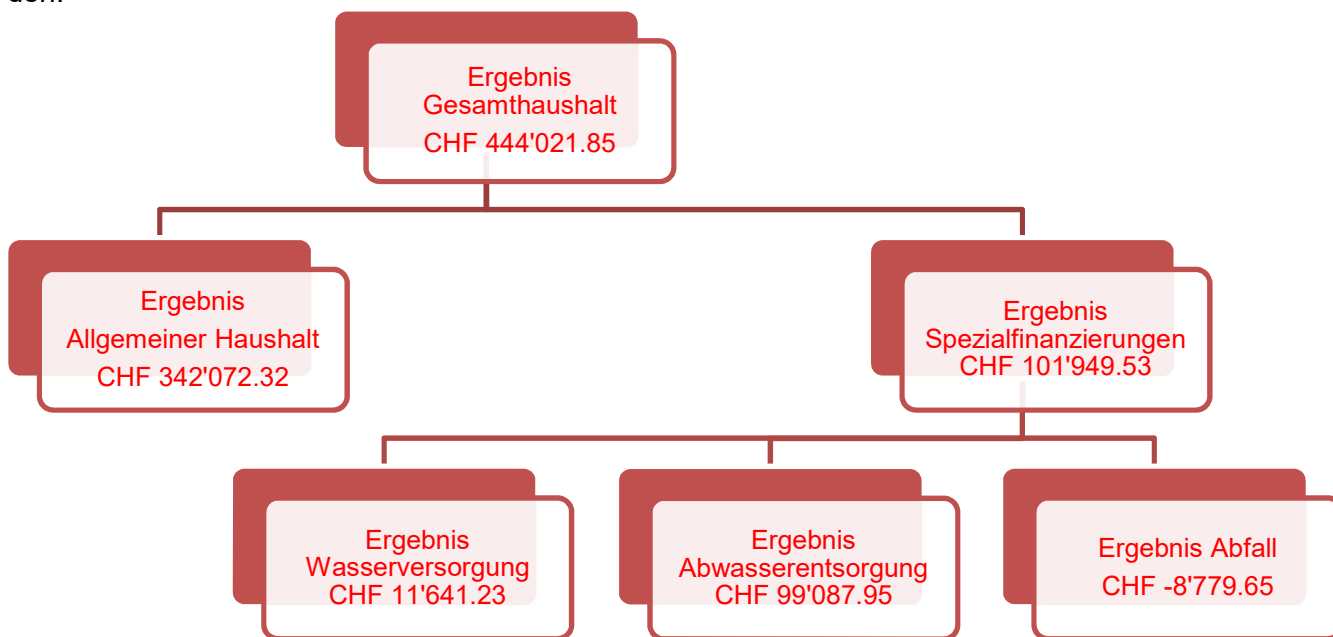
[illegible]

Ergebnis Gesamthaushalt
CHF 444'021.85

Ergebnis Allgemeiner Haushalt
CHF 342'072.32

Ergebnis Spezialfinanzierungen
CHF 101'949.53

Ergebnis Wasserversorgung
CHF 11'641.23

Ergebnis Abwasserentsorgung
CHF 99'087.95

Ergebnis Abfall
CHF -8'779.65